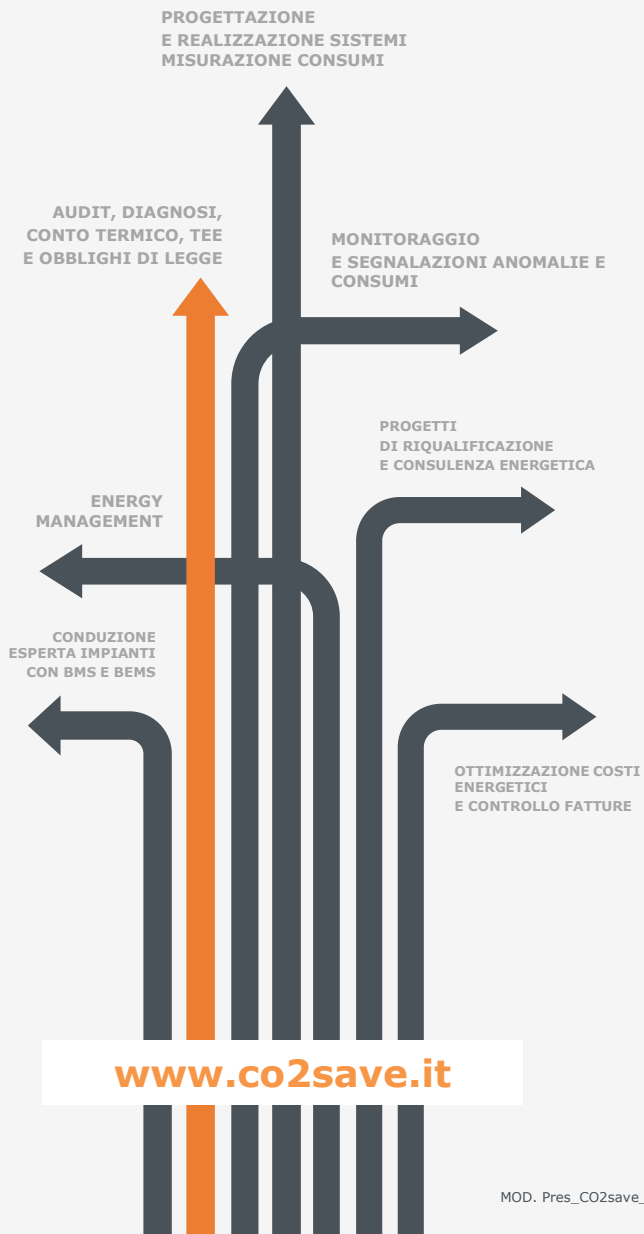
PROGETTAZIONE
E REALIZZAZIONE SISTEMI
MISURAZIONE CONSUMI

AUDIT, DIAGNOSI,
CONTO TERMICO, TEE
E OBBLIGHI DI LEGGE

MONITORAGGIO
E SEGNALAZIONI ANOMALIE E CONSUMI

PROGETTI
DI RIQUALIFICAZIONE
E CONSULENZA ENERGETICA

ENERGY
MANAGEMENT

CONDUZIONE
ESPERTA IMPIANTI
CON BMS E BEMS

OTTIMIZZAZIONE COSTI
ENERGETICI
E CONTROLLO FATTURE

www.co2save.it

MOD. Pres_CO2save_